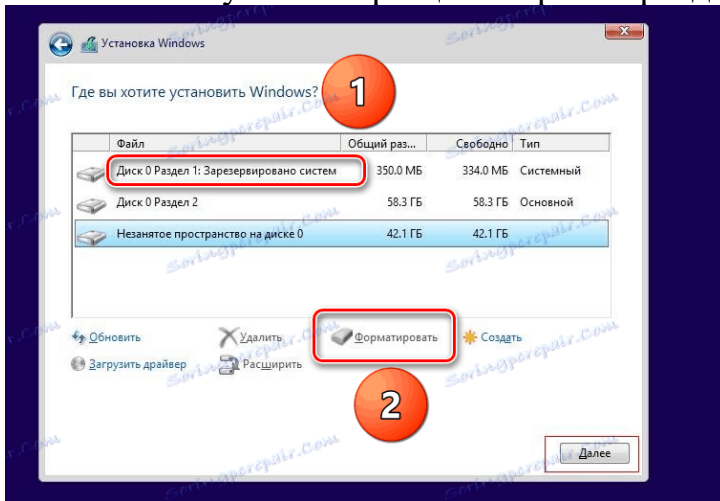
Установка Windows

Где вы хотите установить Windows?

1

| Файл | Общий раз... | Свободно | Тип |
|---|---|---|---|
| Диск 0 Раздел 1: Зарезервировано систем | 350.0 МБ | 334.0 МБ | Системный |
| Диск 0 Раздел 2 | 58.3 ГБ | 58.3 ГБ | Основной |
| Незанятое пространство на диске 0 | 42.1 ГБ | 42.1 ГБ | |

Обновить
Удалить
Форматировать
Создать
Загрузить драйвер
Расширить

2

Далее

Soringpcrepair.Com